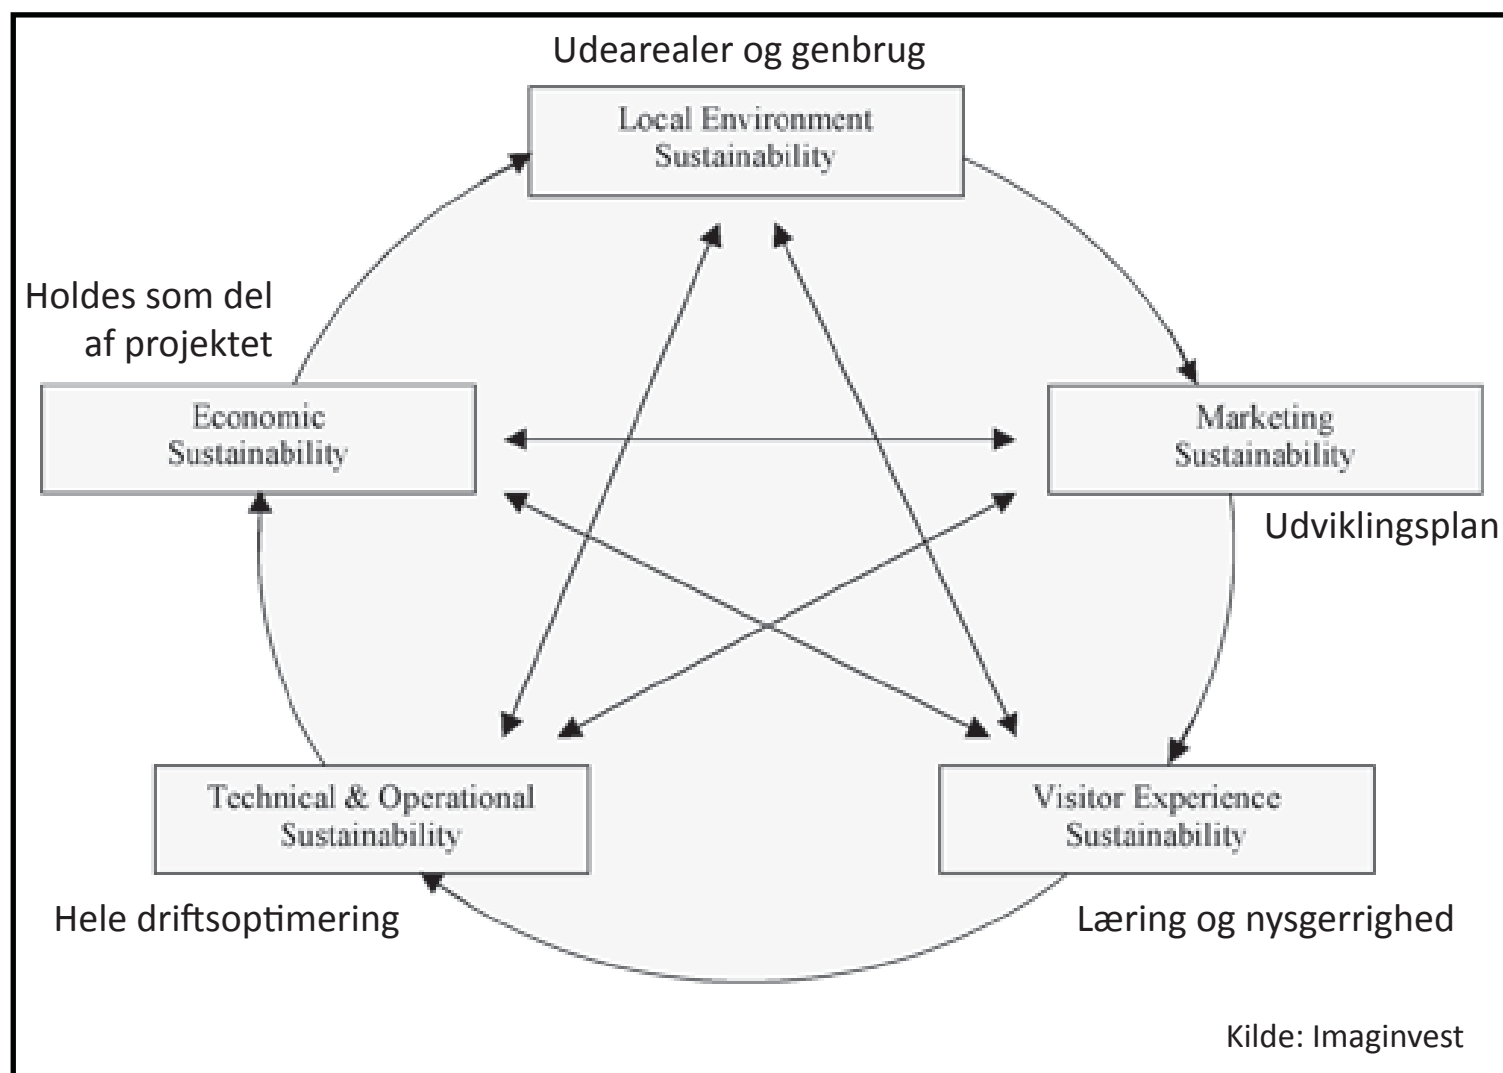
Udearealer og genbrug

Local Environment Sustainability

Holdes som del af projektet

Economic Sustainability

Marketing Sustainability

Udviklingsplan

Technical & Operational Sustainability

Visitor Experience Sustainability

Hele driftsoptimering

Læring og nysgerrighed

Kilde: Imaginvest